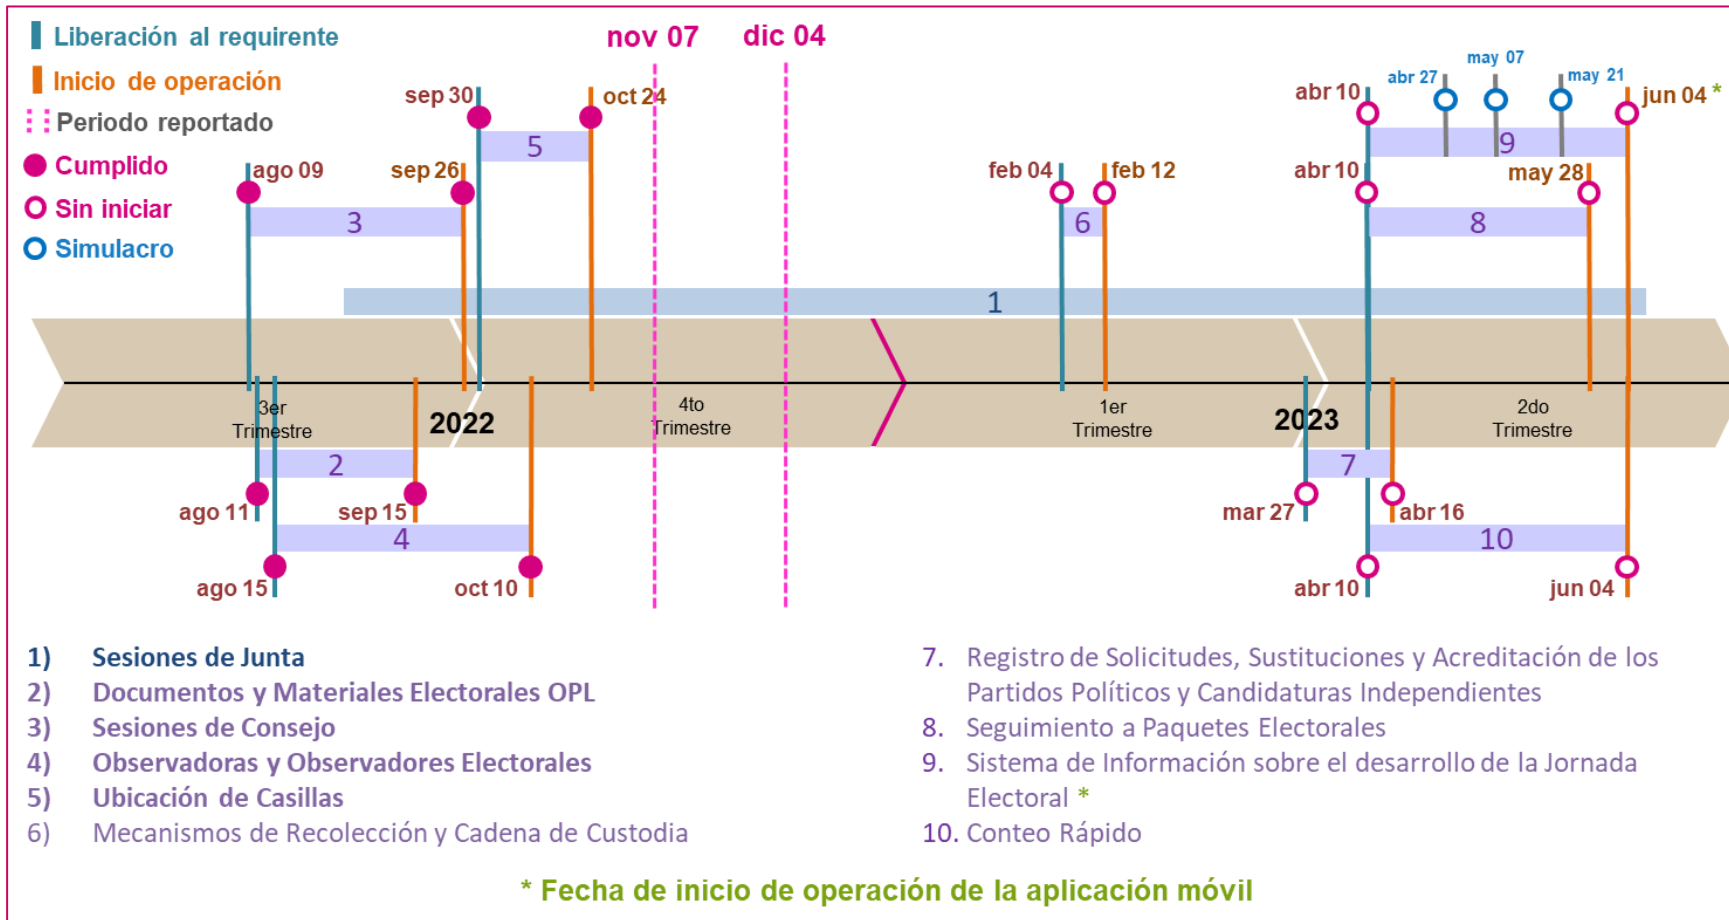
Liberación al requirente
Inicio de operación
Periodo reportado
Cumplido
Sin iniciar
Simulacro

nov 07
dic 04

sep 30
oct 24
5
ago 09
sep 26
3
feb 04
feb 12
6
abr 10
abr 27
may 07
may 21
jun 04 *
9
abr 10
may 28
8
1

3er Trimestre
2022
4to Trimestre
1er Trimestre
2023
2do Trimestre

2
ago 11
sep 15
4
ago 15
oct 10
7
mar 27
abr 16
10
abr 10
jun 04

1) Sesiones de Junta
2) Documentos y Materiales Electorales OPL
3) Sesiones de Consejo
4) Observadoras y Observadores Electorales
5) Ubicación de Casillas
6) Mecanismos de Recolección y Cadena de Custodia

7. Registro de Solicitudes, Sustituciones y Acreditación de los Partidos Políticos y Candidaturas Independientes
8. Seguimiento a Paquetes Electorales
9. Sistema de Información sobre el desarrollo de la Jornada Electoral *
10. Conteo Rápido

* Fecha de inicio de operación de la aplicación móvil